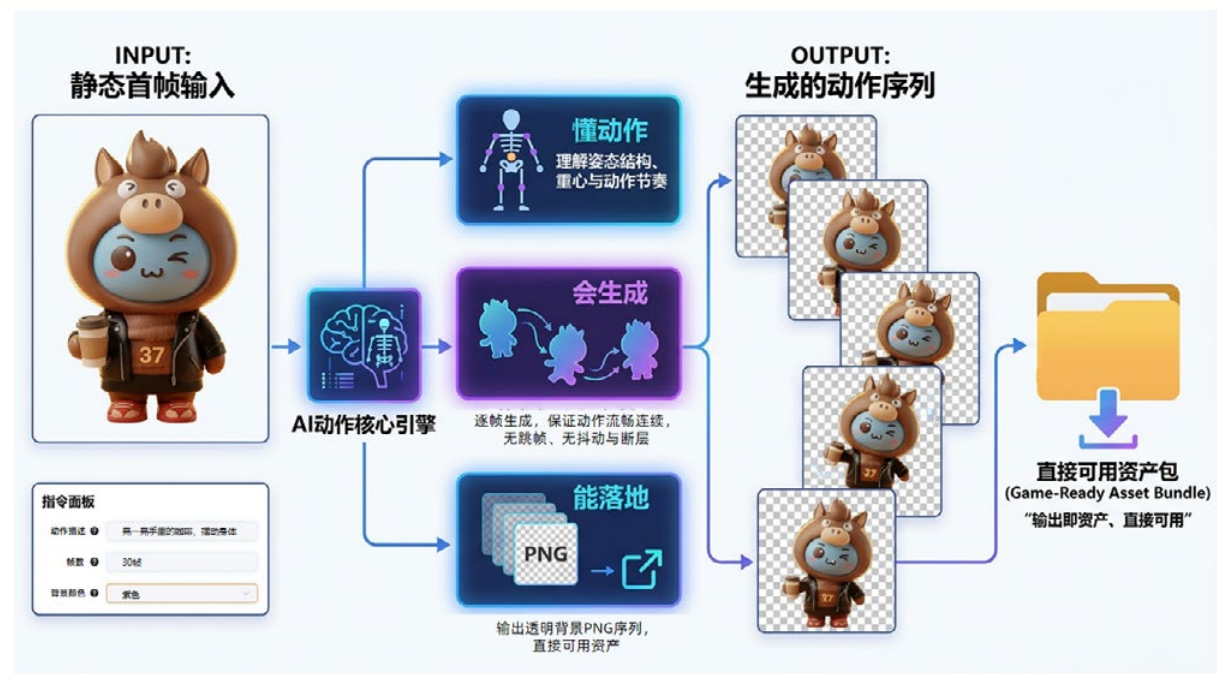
INPUT:
静态首帧输入

37

指令面板

动作描述 ❓ 用一杯手里的咖啡，摆动身体

帧数 ❓ 30帧

背景颜色 ❓ 紫色

AI动作核心引擎

懂动作
理解姿态结构、重心与动作节奏

会生成

逐帧生成，保证动作流畅连续，无跳帧、无抖动与断层

能落地

PNG

输出透明背景PNG序列，直接可用资产

OUTPUT:
生成的动作序列

37

37

直接可用资产包
(Game-Ready Asset Bundle)
"输出即资产、直接可用"